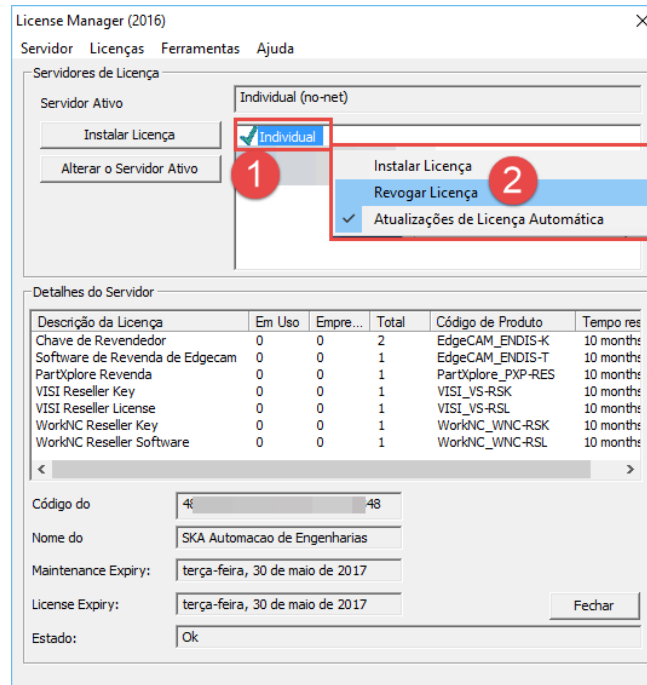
License Manager (2016)

Servidor Licenças Ferramentas Ajuda

Servidores de Licença

Servidor Ativo

Individual (no-net)

Instalar Licença

Alterar o Servidor Ativo

Individual

1

Instalar Licença

Revogar Licença

2

Atualizações de Licença Automática

Detalhes do Servidor

| Descrição da Licença | Em Uso | Empre... | Total | Código de Produto | Tempo res |
|---|---|---|---|---|---|
| Chave de Revendedor | 0 | 0 | 2 | EdgeCAM_ENDIS-K | 10 months |
| Software de Revenda de Edgecam | 0 | 0 | 1 | EdgeCAM_ENDIS-T | 10 months |
| PartXplore Revenda | 0 | 0 | 1 | PartXplore_PXP-RES | 10 months |
| VISI Reseller Key | 0 | 0 | 1 | VISI_VS-RSK | 10 months |
| VISI Reseller License | 0 | 0 | 1 | VISI_VS-RSL | 10 months |
| WorkNC Reseller Key | 0 | 0 | 1 | WorkNC_WNC-RSK | 10 months |
| WorkNC Reseller Software | 0 | 0 | 1 | WorkNC_WNC-RSL | 10 months |

Código do 4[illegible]48

Nome do SKA Automacao de Engenharias

Maintenance Expiry: terça-feira, 30 de maio de 2017

License Expiry: terça-feira, 30 de maio de 2017

Fechar

Estado: Ok